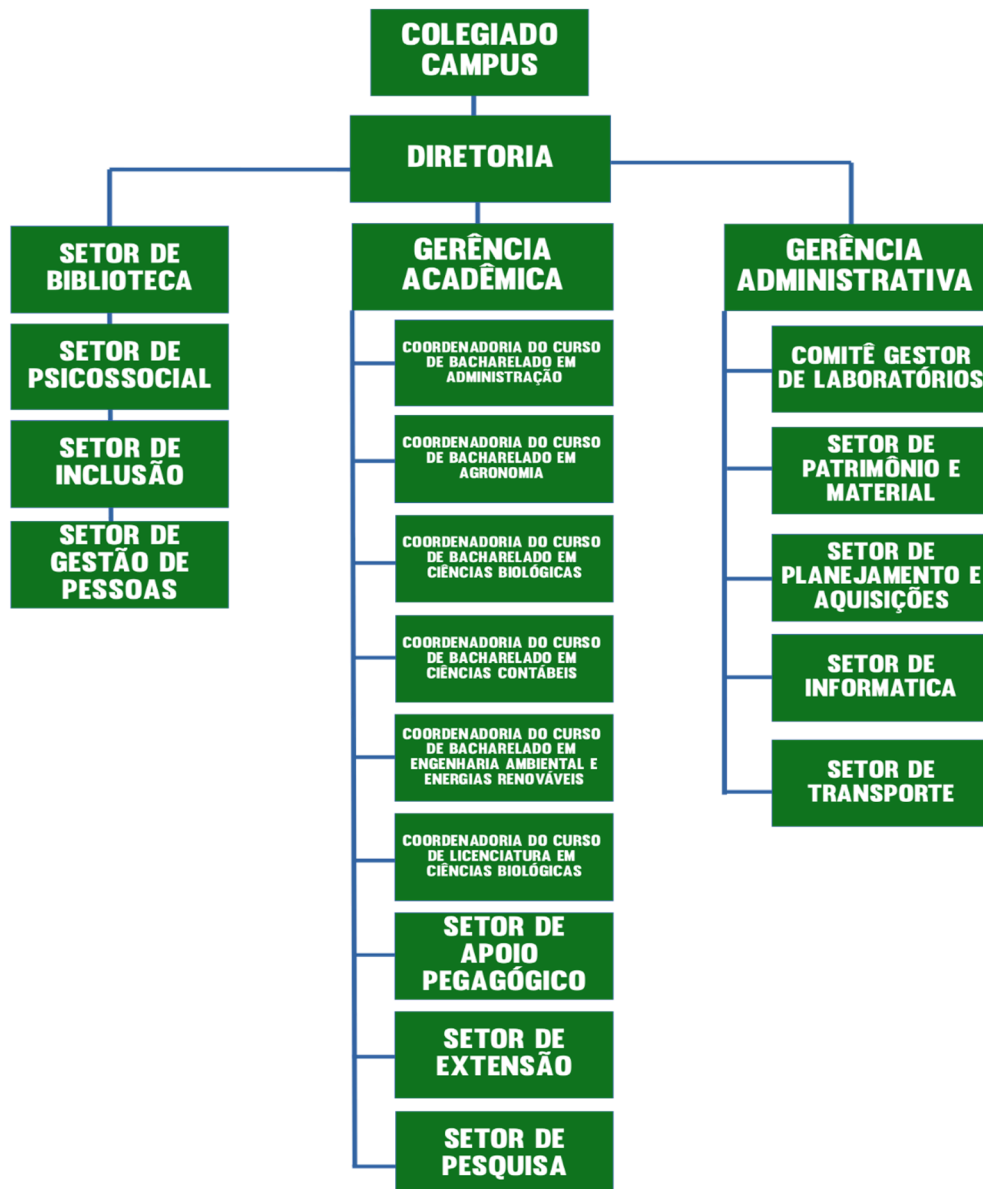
COLEGIADO CAMPUS

DIRETORIA

SETOR DE BIBLIOTECA

SETOR DE PSICOSSOCIAL

SETOR DE INCLUSÃO

SETOR DE GESTÃO DE PESSOAS

GERÊNCIA ACADÊMICA

COORDENADORIA DO CURSO DE BACHARELADO EM ADMINISTRAÇÃO

COORDENADORIA DO CURSO DE BACHARELADO EM AGRONOMIA

COORDENADORIA DO CURSO DE BACHARELADO EM CIÊNCIAS BIOLÓGICAS

COORDENADORIA DO CURSO DE BACHARELADO EM CIÊNCIAS CONTÁBEIS

COORDENADORIA DO CURSO DE BACHARELADO EM ENGENHARIA AMBIENTAL E ENERGIAS RENOVÁVEIS

COORDENADORIA DO CURSO DE LICENCIATURA EM CIÊNCIAS BIOLÓGICAS

SETOR DE APOIO PEGAGÓGICO

SETOR DE EXTENSÃO

SETOR DE PESQUISA

GERÊNCIA ADMINISTRATIVA

COMITÊ GESTOR DE LABORATÓRIOS

SETOR DE PATRIMÔNIO E MATERIAL

SETOR DE PLANEJAMENTO E AQUISIÇÕES

SETOR DE INFORMATICA

SETOR DE TRANSPORTE